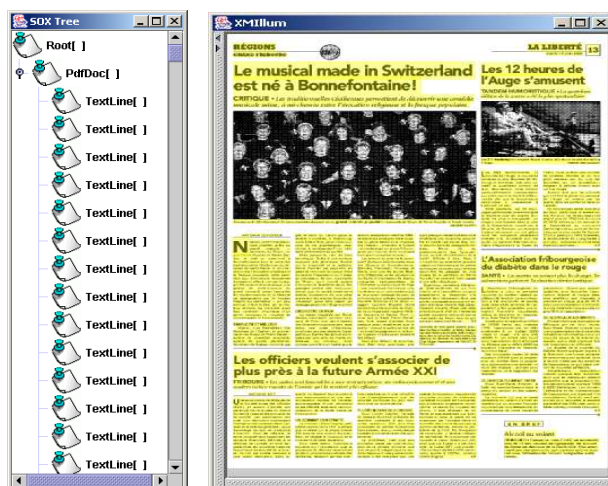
SOX Tree

Root[ ]

PdfDoc[ ]

TextLine[ ]

TextLine[ ]

TextLine[ ]

TextLine[ ]

TextLine[ ]

TextLine[ ]

TextLine[ ]

TextLine[ ]

TextLine[ ]

TextLine[ ]

TextLine[ ]

TextLine[ ]

TextLine[ ]

TextLine[ ]

XMIllum

RÉGIONS

LA LIBERTÉ 13

Le musical made in Switzerland est né à Bonnefontaine!

CRITIQUE • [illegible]

Les 12 heures de l'Auge s'amusent

TANDEM HUMORISTIQUE • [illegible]

L'Association fribourgeoise du diabète dans le rouge

SANTÉ • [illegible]

Les officiers veulent s'associer de plus près à la future Armée XXI

FRIBOURG • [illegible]

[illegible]